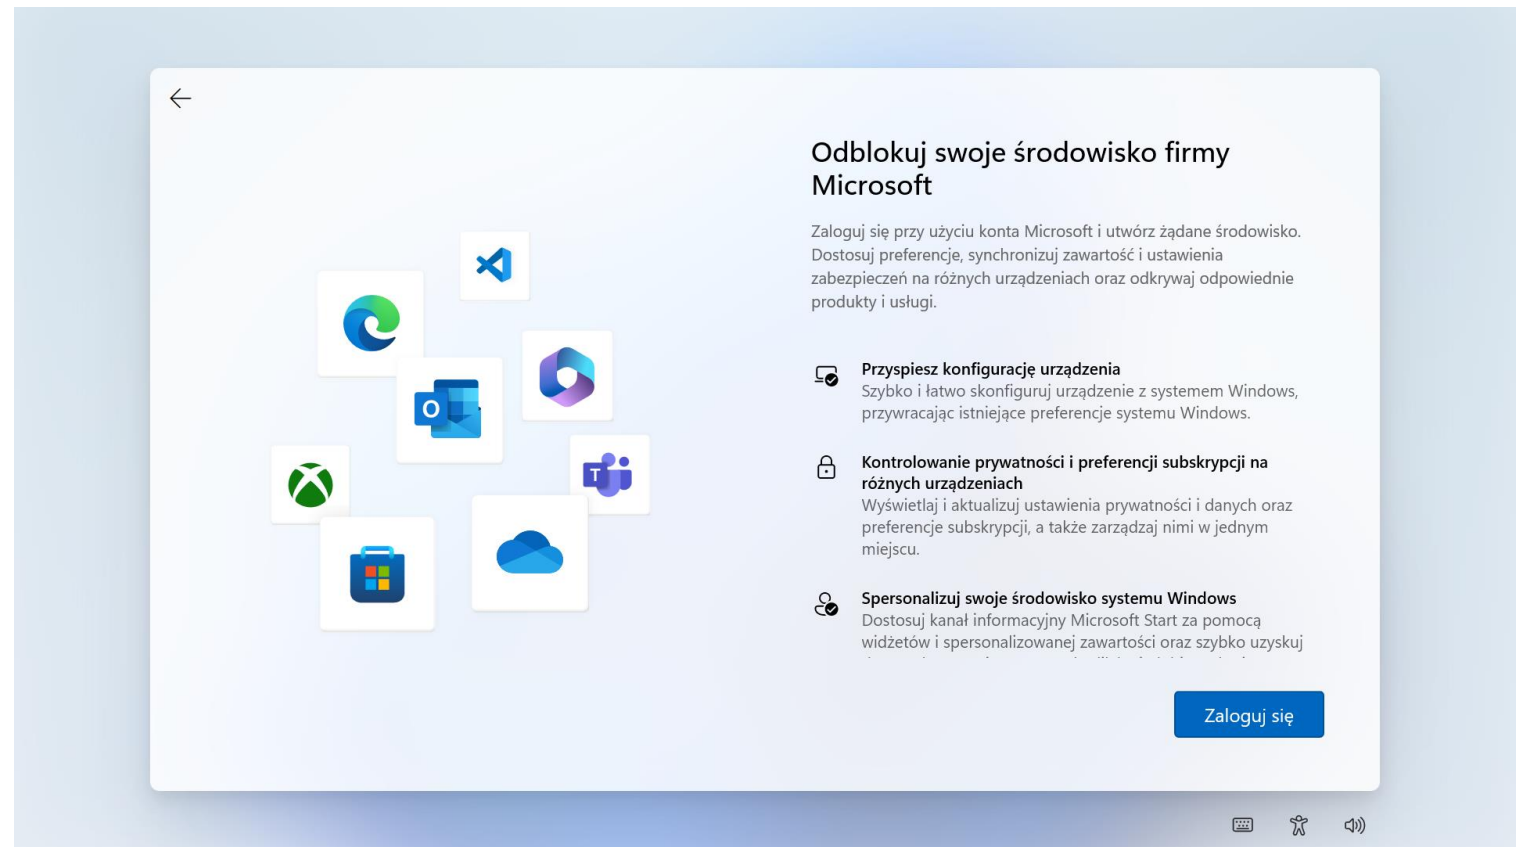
Odblokuj swoje środowisko firmy Microsoft

Zaloguj się przy użyciu konta Microsoft i utwórz żądane środowisko. Dostosuj preferencje, synchronizuj zawartość i ustawienia zabezpieczeń na różnych urządzeniach oraz odkrywaj odpowiednie produkty i usługi.

Przyspiesz konfigurację urządzenia
Szybko i łatwo skonfiguruj urządzenie z systemem Windows, przywracając istniejące preferencje systemu Windows.

Kontrolowanie prywatności i preferencji subskrypcji na różnych urządzeniach
Wyświetlaj i aktualizuj ustawienia prywatności i danych oraz preferencje subskrypcji, a także zarządzaj nimi w jednym miejscu.

Spersonalizuj swoje środowisko systemu Windows
Dostosuj kanał informacyjny Microsoft Start za pomocą widżetów i spersonalizowanej zawartości oraz szybko uzyskuj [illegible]

Zaloguj się